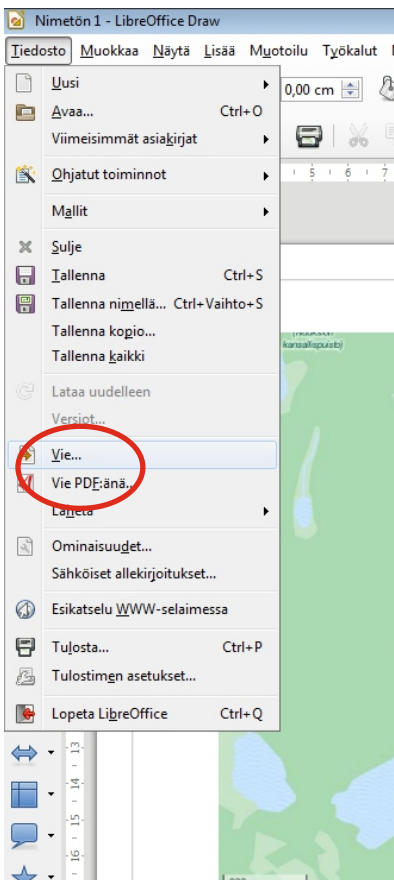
Nimetön 1 - LibreOffice Draw

Tiedosto Muokkaa Näytä Lisää Muotoilu Työkalut

Uusi
Avaa... Ctrl+O
Viimeisimmät asiakirjat
Ohjatut toiminnot
Mallit
Sulje
Tallenna Ctrl+S
Tallenna nimellä... Ctrl+Vaihto+S
Tallenna kopio...
Tallenna kaikki
Lataa uudelleen
Versiot...
Vie...
Vie PDF:änä...
Lähetä
Ominaisuudet...
Sähköiset allekirjoitukset...
Esikatselu WWW-selaimessa
Tulosta... Ctrl+P
Tulostimen asetukset...
Lopeta LibreOffice Ctrl+Q

0,00 cm
5 6 7
13
14
15
16